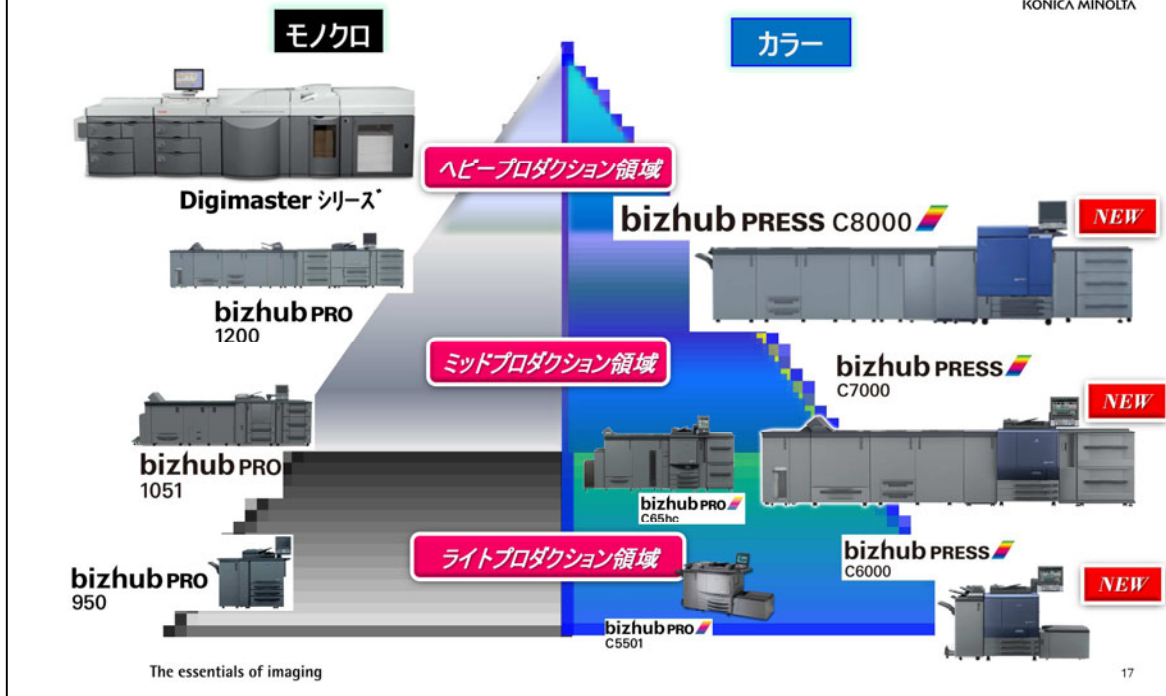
KONICA MINOLTA

モノクロ

カラー

Digimaster シリーズ

ヘビープロダクション領域

bizhub PRESS C8000

NEW

bizhub PRO 1200

ミッドプロダクション領域

bizhub PRESS C7000

NEW

bizhub PRO 1051

bizhub PRO C65hc

ライトプロダクション領域

bizhub PRESS C6000

NEW

bizhub PRO 950

bizhub PRO C5501

The essentials of imaging

17